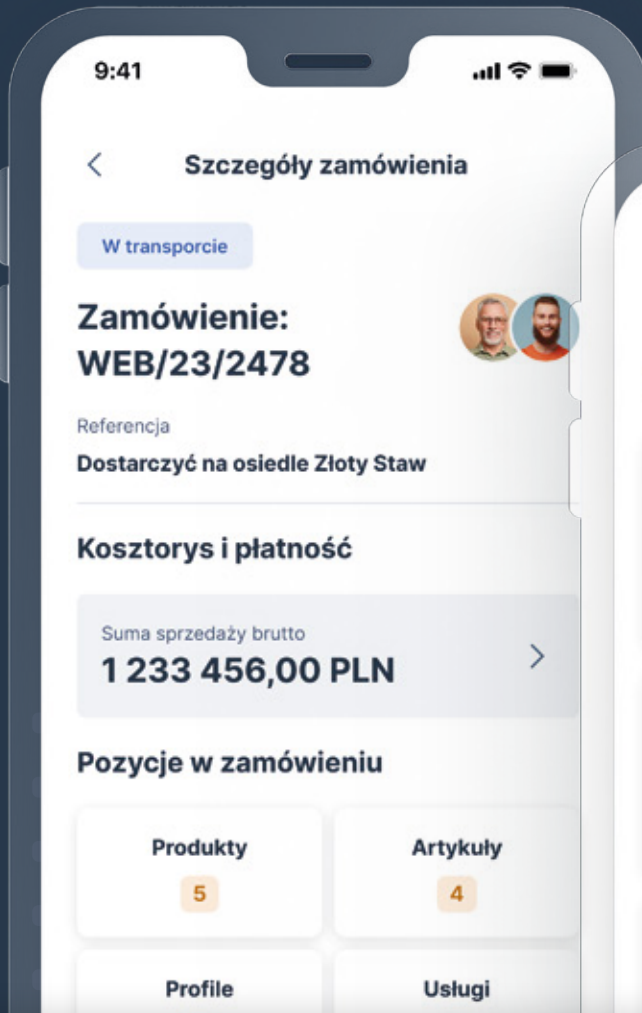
9:41

<

Szczegóły zamówienia

W transporcie

Zamówienie: WEB/23/2478

Referencja

Dostarczyć na osiedle Złoty Staw

Kosztorys i płatność

Suma sprzedaży brutto

1 233 456,00 PLN

>

Pozycje w zamówieniu

Produkty

5

Artykuły

4

Profile

Usługi